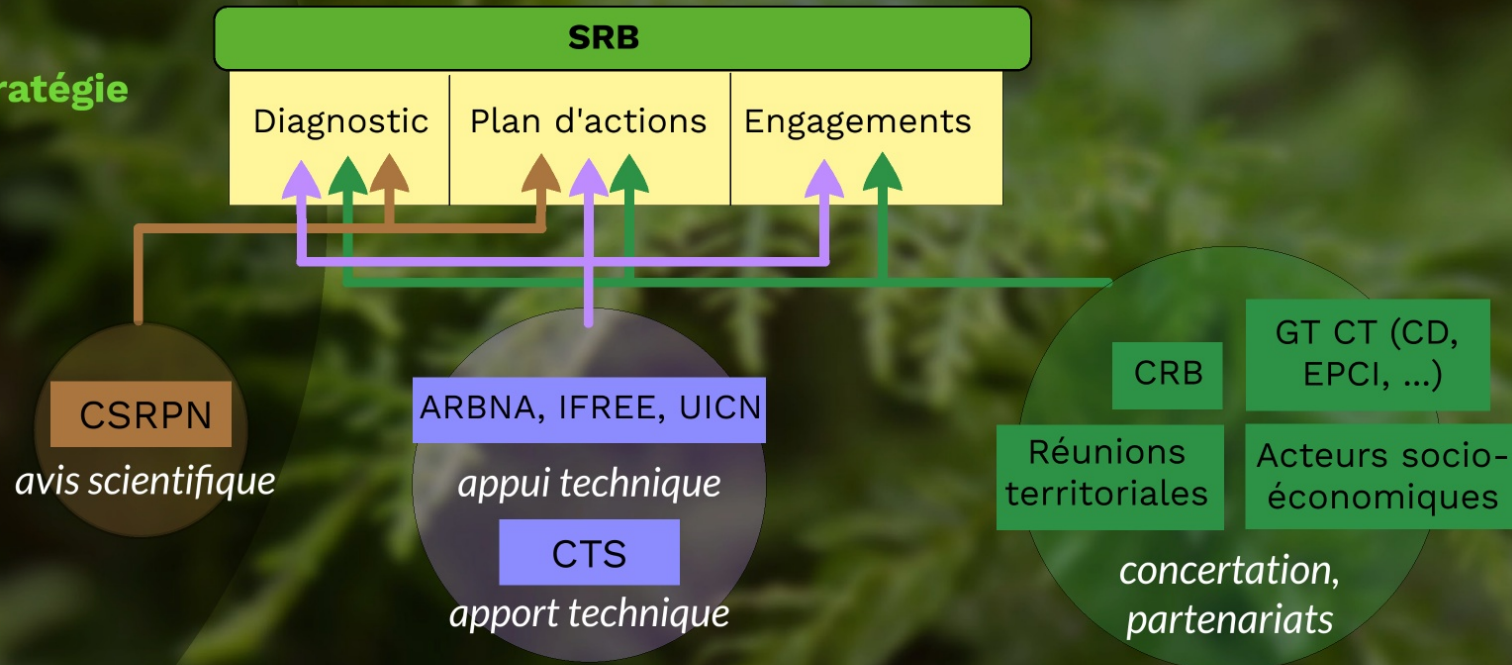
ratégie

SRB

Diagnostic

Plan d'actions

Engagements

CSRPN

avis scientifique

ARBNA, IFREE, UICN

appui technique

CTS

apport technique

CRB

GT CT (CD, EPCI, ...)

Réunions territoriales

Acteurs socio-économiques

concertation, partenariats